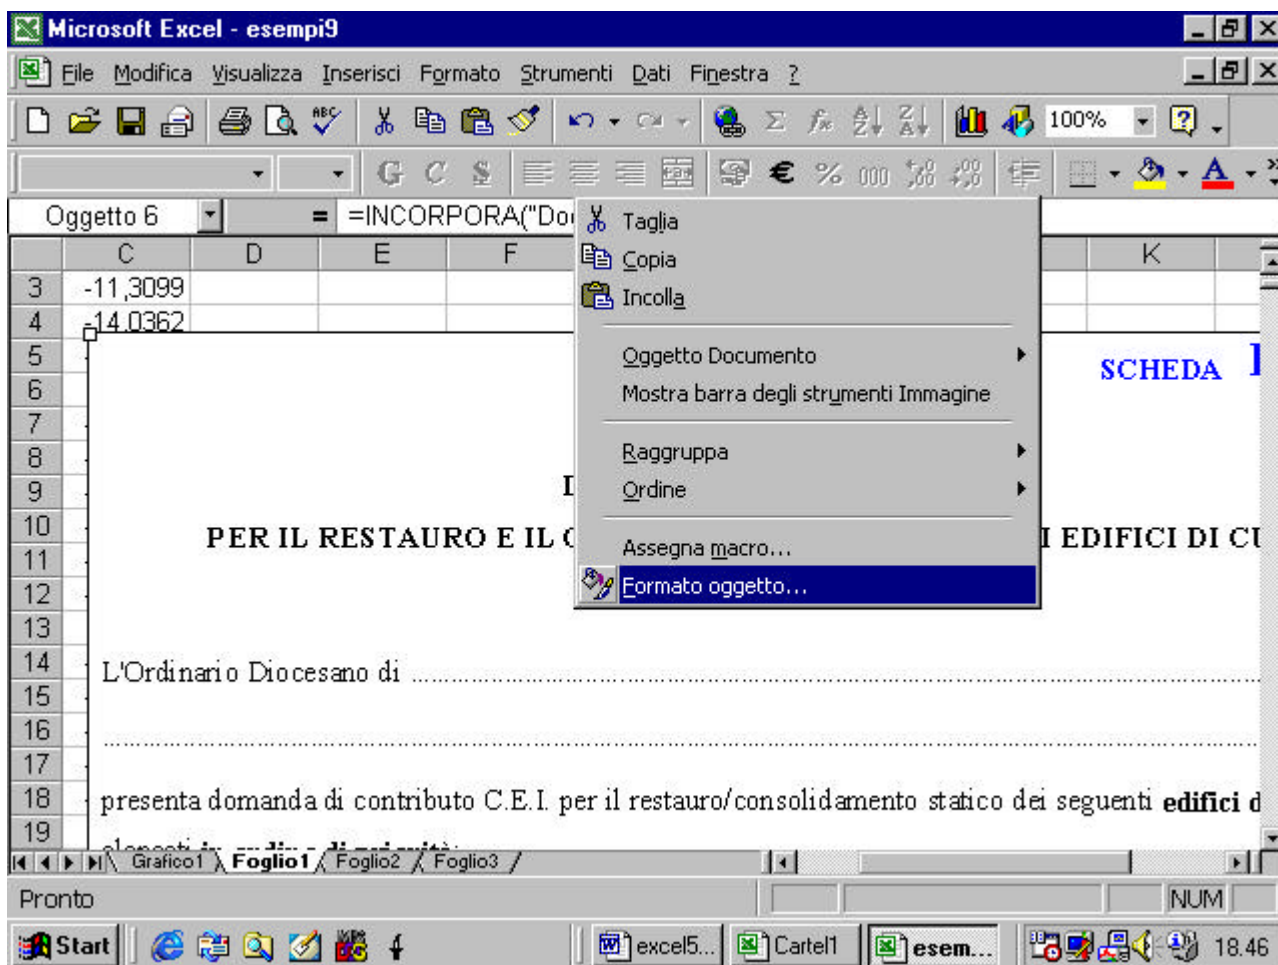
Microsoft Excel - esempi9

File Modifica Visualizza Inserisci Formato Strumenti Dati Finestra ?

100%

G C S € % 000

Oggetto 6 = =INCORPORA("Do

| | C | D | E | F | K |
|---|---|---|---|---|---|
| 3 | -11,3099 | | | | |
| 4 | -14,0362 | | | | |

5 6 7 8 9 10 11 12 13 14 15 16 17 18 19

Taglia
Copia
Incolla
Oggetto Documento
Mostra barra degli strumenti Immagine
Raggruppa
Ordine
Assegna macro...
Formato oggetto...

SCHEDA

D

PER IL RESTAURO E IL C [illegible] I EDIFICI DI CU

L'Ordinario Diocesano di ..................................................................................

.........................................................................................................................

presenta domanda di contributo C.E.I. per il restauro/consolidamento statico dei seguenti edifici d

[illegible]

Grafico1 Foglio1 Foglio2 Foglio3

Pronto NUM

Start excel5... Cartel1 esem... 18.46